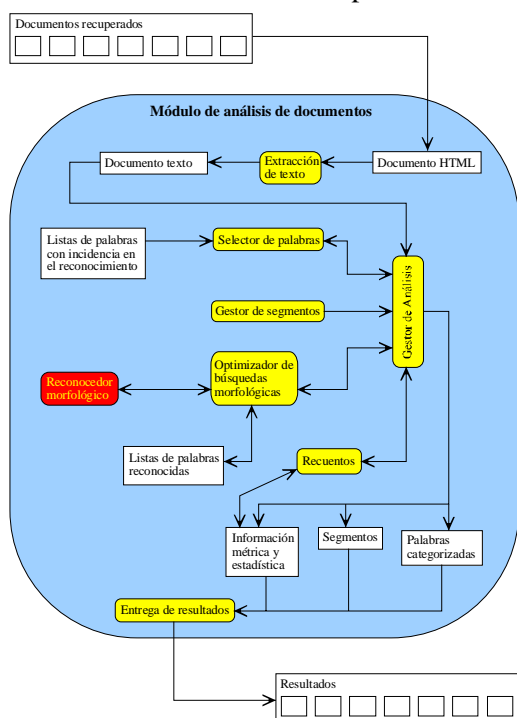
Documentos recuperados

Módulo de análisis de documentos

Documento texto

Extracción de texto

Documento HTML

Listas de palabras con incidencia en el reconocimiento

Selector de palabras

Gestor de Análisis

Gestor de segmentos

Reconocedor morfológico

Optimizador de búsquedas morfológicas

Listas de palabras reconocidas

Recuentos

Información métrica y estadística

Segmentos

Palabras categorizadas

Entrega de resultados

Resultados